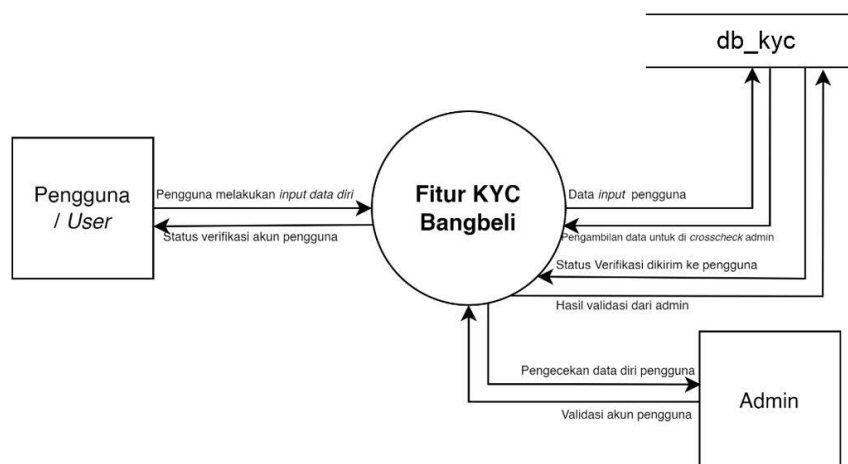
db_kyc

Pengguna / *User*

Pengguna melakukan *input data diri*

Status verifikasi akun pengguna

**Fitur KYC Bangbeli**

Data *input* pengguna

Pengambilan data untuk di *crosscheck* admin

Status Verifikasi dikirim ke pengguna

Hasil validasi dari admin

Pengecekan data diri pengguna

Validasi akun pengguna

Admin